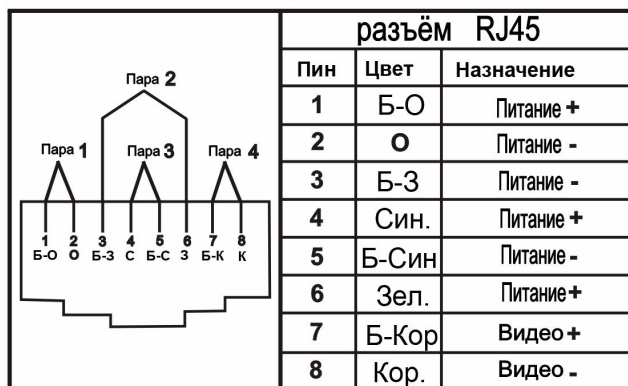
Пара 2

Пара 1 Пара 3 Пара 4

1 Б-О 2 О 3 Б-З 4 С 5 Б-С 6 З 7 Б-К 8 К

| разъём RJ45 | | |
|---|---|---|
| Пин | Цвет | Назначение |
| 1 | Б-О | Питание + |
| 2 | О | Питание - |
| 3 | Б-З | Питание - |
| 4 | Син. | Питание + |
| 5 | Б-Син | Питание - |
| 6 | Зел. | Питание + |
| 7 | Б-Кор | Видео + |
| 8 | Кор. | Видео - |